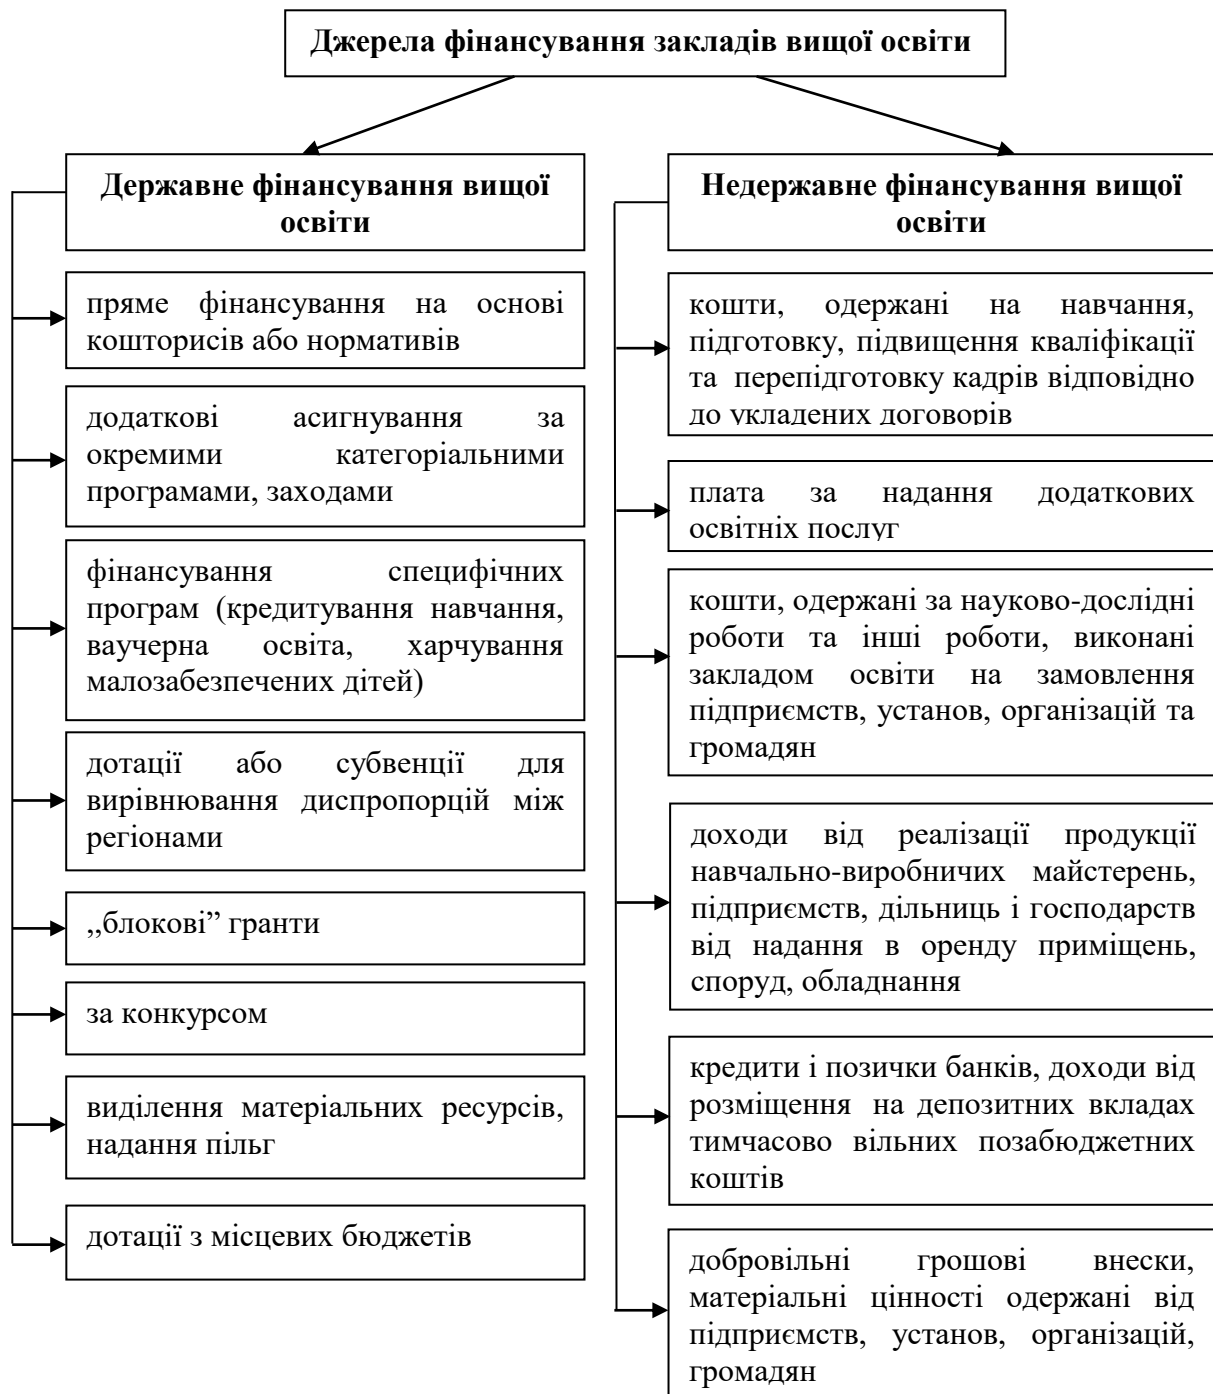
Джерела фінансування закладів вищої освіти

Державне фінансування вищої освіти

пряме фінансування на основі кошторисів або нормативів

додаткові асигнування за окремими категоріальними програмами, заходами

фінансування специфічних програм (кредитування навчання, ваучерна освіта, харчування малозабезпечених дітей)

дотації або субвенції для вирівнювання диспропорцій між регіонами

„блокові" гранти

за конкурсом

виділення матеріальних ресурсів, надання пільг

дотації з місцевих бюджетів

Недержавне фінансування вищої освіти

кошти, одержані на навчання, підготовку, підвищення кваліфікації та перепідготовку кадрів відповідно до укладених договорів

плата за надання додаткових освітніх послуг

кошти, одержані за науково-дослідні роботи та інші роботи, виконані закладом освіти на замовлення підприємств, установ, організацій та громадян

доходи від реалізації продукції навчально-виробничих майстерень, підприємств, дільниць і господарств від надання в оренду приміщень, споруд, обладнання

кредити і позички банків, доходи від розміщення на депозитних вкладах тимчасово вільних позабюджетних коштів

добровільні грошові внески, матеріальні цінності одержані від підприємств, установ, організацій, громадян